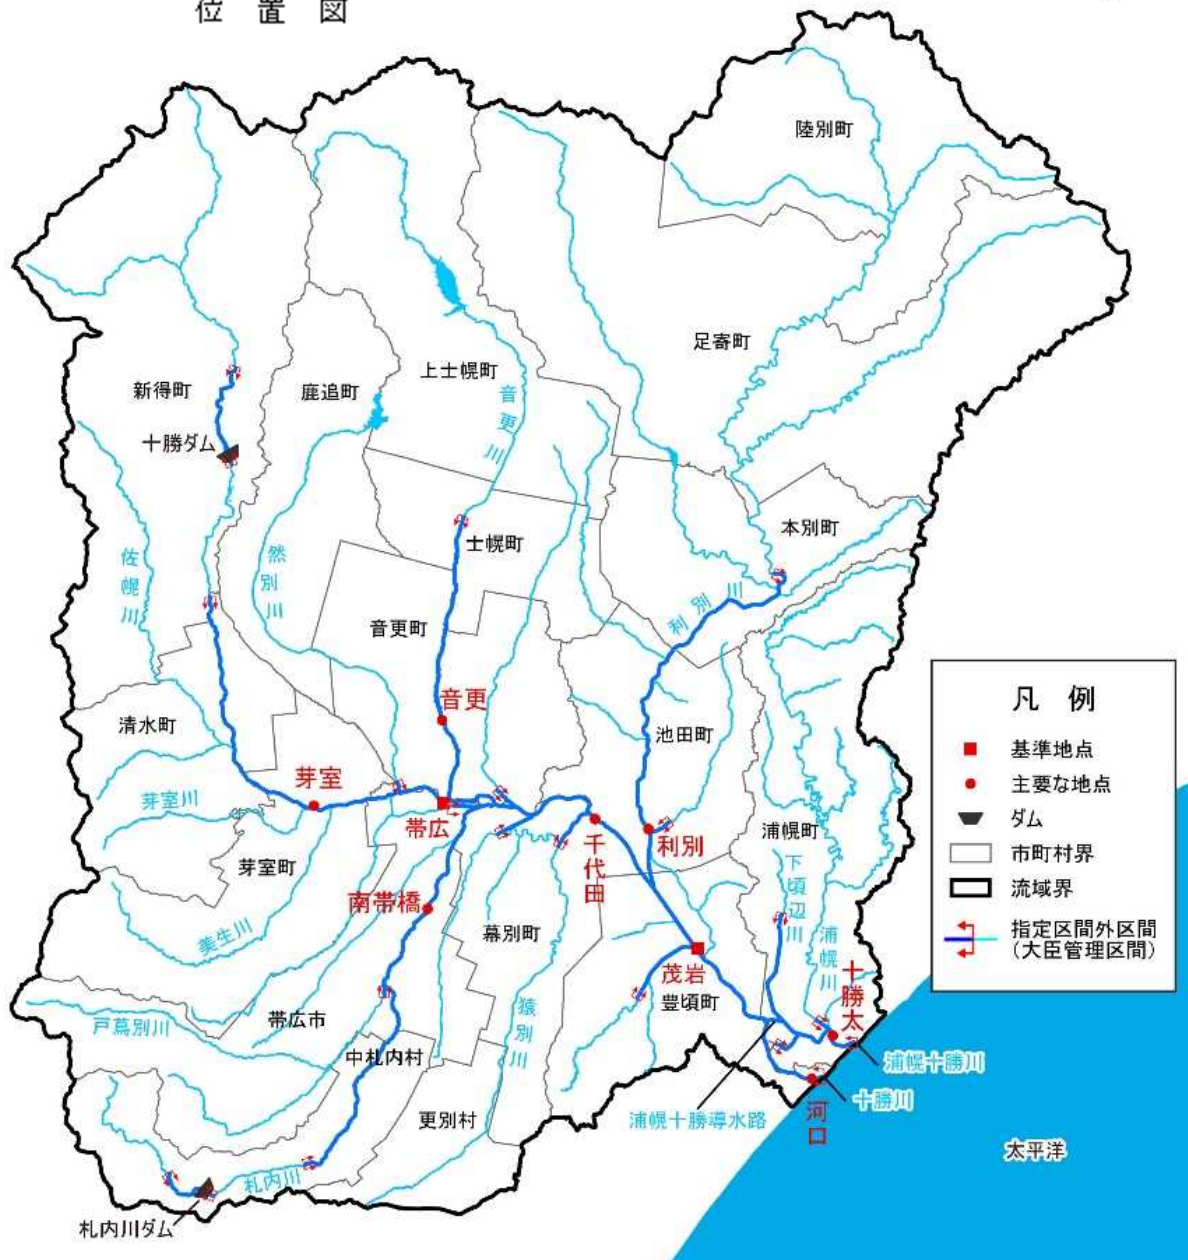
位置図

陸別町
足寄町
上士幌町
鹿追町
新得町
十勝ダム
音更川
士幌町
本別町
佐幌川
然別川
利別川
音更町
音更
清水町
池田町
芽室
帯広
芽室川
千代田
利別
浦幌町
芽室町
南帯橋
下頃辺川
幕別町
浦幌川
美生川
茂岩
十勝太
豊頃町
戸蔦別川
猿別川
帯広市
中札内村
浦幌十勝川
十勝川
河口
更別村
浦幌十勝導水路
太平洋
札内川
札内川ダム

凡例
基準地点
主要な地点
ダム
市町村界
流域界
指定区間外区間
(大臣管理区間)